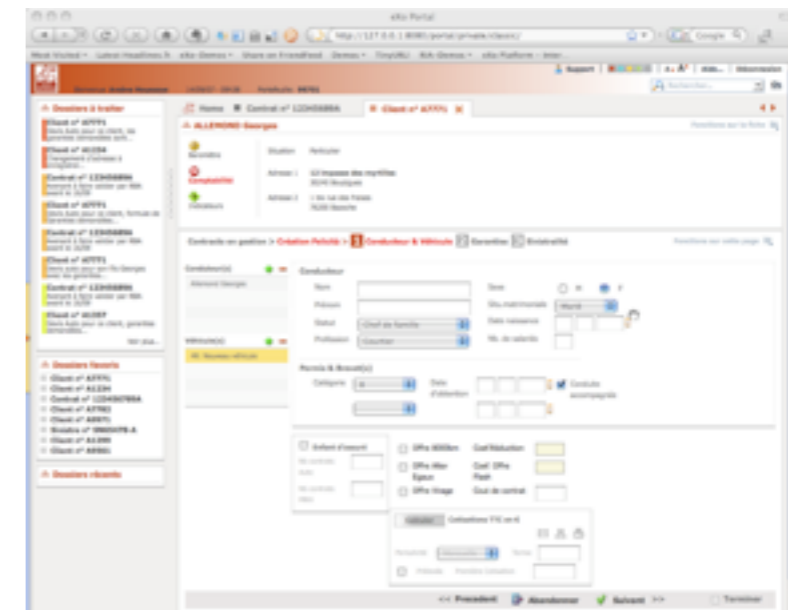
eXo Portal

http://127.0.0.1:8080/portal/private/classic/

Google

Most Visited · Latest Headlines · eXo Demo · Share on FriendFeed · Demos · TinyURL · AIA Demos · eXo Platform · Inter

Support | Déconnexion

Rechercher...

Dossiers à traiter

Client n° 47771

Client n° 41234

Contrat n° 123456896

Client n° 47771

Contrat n° 123456896

Client n° 47771

Contrat n° 123456896

Client n° 41357

Voir plus...

Dossiers favoris

Client n° 47771

Client n° 41234

Contrat n° 1234567894

Client n° 47782

Client n° 48971

Sinistre n° 0960478-A

Client n° 41399

Client n° 48961

Dossiers récents

Home | Contrat n° 123456896 | Client n° 47771

ALLEMOND Georges

Situation  Particulier

Adresse 1  12 impasse des myrtilles

Adresse 2

Contrats en gestion > Création Polutib > 3 Conducteur & Véhicule 4 Garanties 5 Unicité

Conducteur(s)

Allemond Georges

Véhicule(s)

Conducteur

Nom

Prénom

Statut  Chef de famille

Profession  Coucher

Sexe  H  F

Situation matrimoniale  Marié

Date naissance

Nb. de salariés

Permis & Brevet(s)

Catégorie  B

Date d'obtention

Conduite accompagnée

Enfant d'assuré

Offre 4000km

Offre Aller Epoux

Offre Visage

Coef Réduction

Coef. Offre Flash

Cout de contrat

Calculer  Cotisations TTC en €

Précédent  Abandonner  Suivant  Terminer